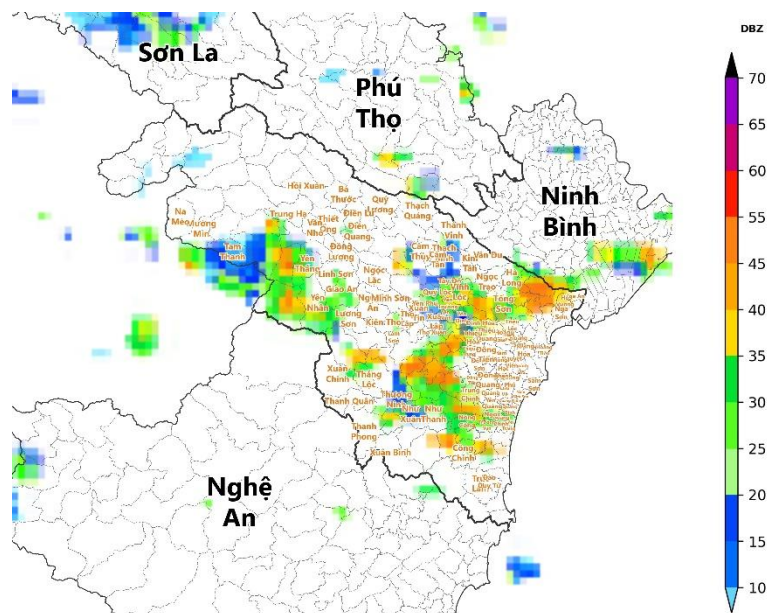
Sơn La

Phú Thọ

Ninh Bình

Nghệ An

Hồi Xuân
Bá Thước
Quý Lương
Điền Lư
Thạch Quảng
Trung Hạ
Na Mèo
Mường Mìn
Văn Nho
Thiết Ống
Điền Quang
Thành Vinh
Tam Thanh
Yên Thắng
Đồng Lương
Cẩm Thủy
Thạch Tân
Kim Tân
Vân Du
Hà Long
Linh Sơn
Ngọc Lặc
Vĩnh Lộc
Ngọc Trạo
Giao An
Minh Sơn
Yên Nhân
Lương Sơn
Kiên Thọ
Tống Sơn
Xuân Chinh
Thắng Lộc
Thường Xuân
Như Xuân
Như Thanh
Thanh Quân
Thanh Phong
Xuân Bình
Công Chính

DBZ
70
65
60
55
50
45
40
35
30
25
20
15
10